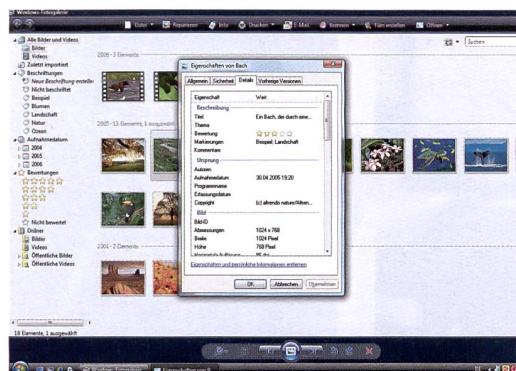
Windows-Fotogalerie

Datei Reparieren Info Drucken E-Mail Brennen Film erstellen Öffnen

Suchen

Alle Bilder und Videos
Bilder
Videos
Zuletzt importiert
Beschriftungen
Neue Beschriftung erstellen
Nicht beschriftet
Beispiel
Blumen
Landschaft
Natur
Ozean
Aufnahmedatum
2004
2005
2006
Bewertungen
Nicht bewertet
Ordner
Bilder
Videos
Öffentliche Bilder
Öffentliche Videos

2006 - 3 Elemente

2005 - 13 Elemente, 1 ausgewählt

2004 - 2 Elemente

Eigenschaften von Bach

Allgemein | Sicherheit | Details | Vorherige Versionen

| Eigenschaft | Wert |
|---|---|
| Beschreibung | |
| Titel | Ein Bach, der durch eine... |
| Thema | |
| Bewertung | ☆☆☆☆☆ |
| Markierungen | Beispiel; Landschaft |
| Kommentare | |
| Ursprung | |
| Autoren | |
| Aufnahmedatum | 30.04.2005 19:20 |
| Programmname | |
| Erfassungsdatum | |
| Copyright | (c) altrendo nature/Altren... |
| Bild | |
| Bild-ID | |
| Abmessungen | 1024 x 768 |
| Breite | 1024 Pixel |
| Höhe | 768 Pixel |
| Horizontale Auflösung | 96 dpi |

Eigenschaften und persönliche Informationen entfernen

OK Abbrechen Übernehmen

18 Elemente, 1 ausgewählt

Windows-Fotogalerie Eigenschaften von B...